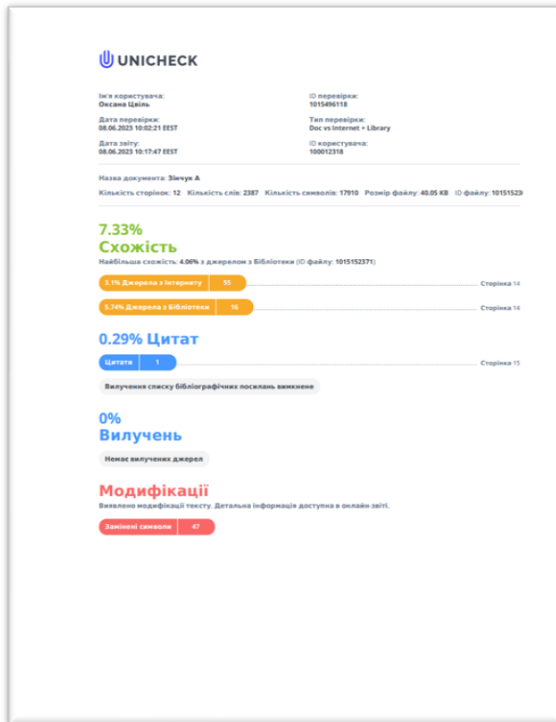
UNICHECK

Ім'я користувача:
Оксана Цвіль

ID перевірки:
1015496118

Дата перевірки:
08.06.2023 10:02:21 EEST

Тип перевірки:
Doc vs Internet + Library

Дата звіту:
08.06.2023 10:17:47 EEST

ID користувача:
100012318

Назва документа: Зінчук А

Кількість сторінок: 12 Кількість слів: 2387 Кількість символів: 17910 Розмір файлу: 40.05 KB ID файлу: 10151523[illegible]

7.33%
Схожість

Найбільша схожість: 4.06% з джерелом з Бібліотеки (ID файлу: 1015152371)

3.1% Джерела з Інтернету 55 Сторінка 14

5.74% Джерела з Бібліотеки 16 Сторінка 14

0.29% Цитат

Цитати 1 Сторінка 15

Вилучення списку бібліографічних посилань вимкнене

0%
Вилучень

Немає вилучених джерел

Модифікації

Виявлено модифікації тексту. Детальна інформація доступна в онлайн звіті.

Замінені символи 47